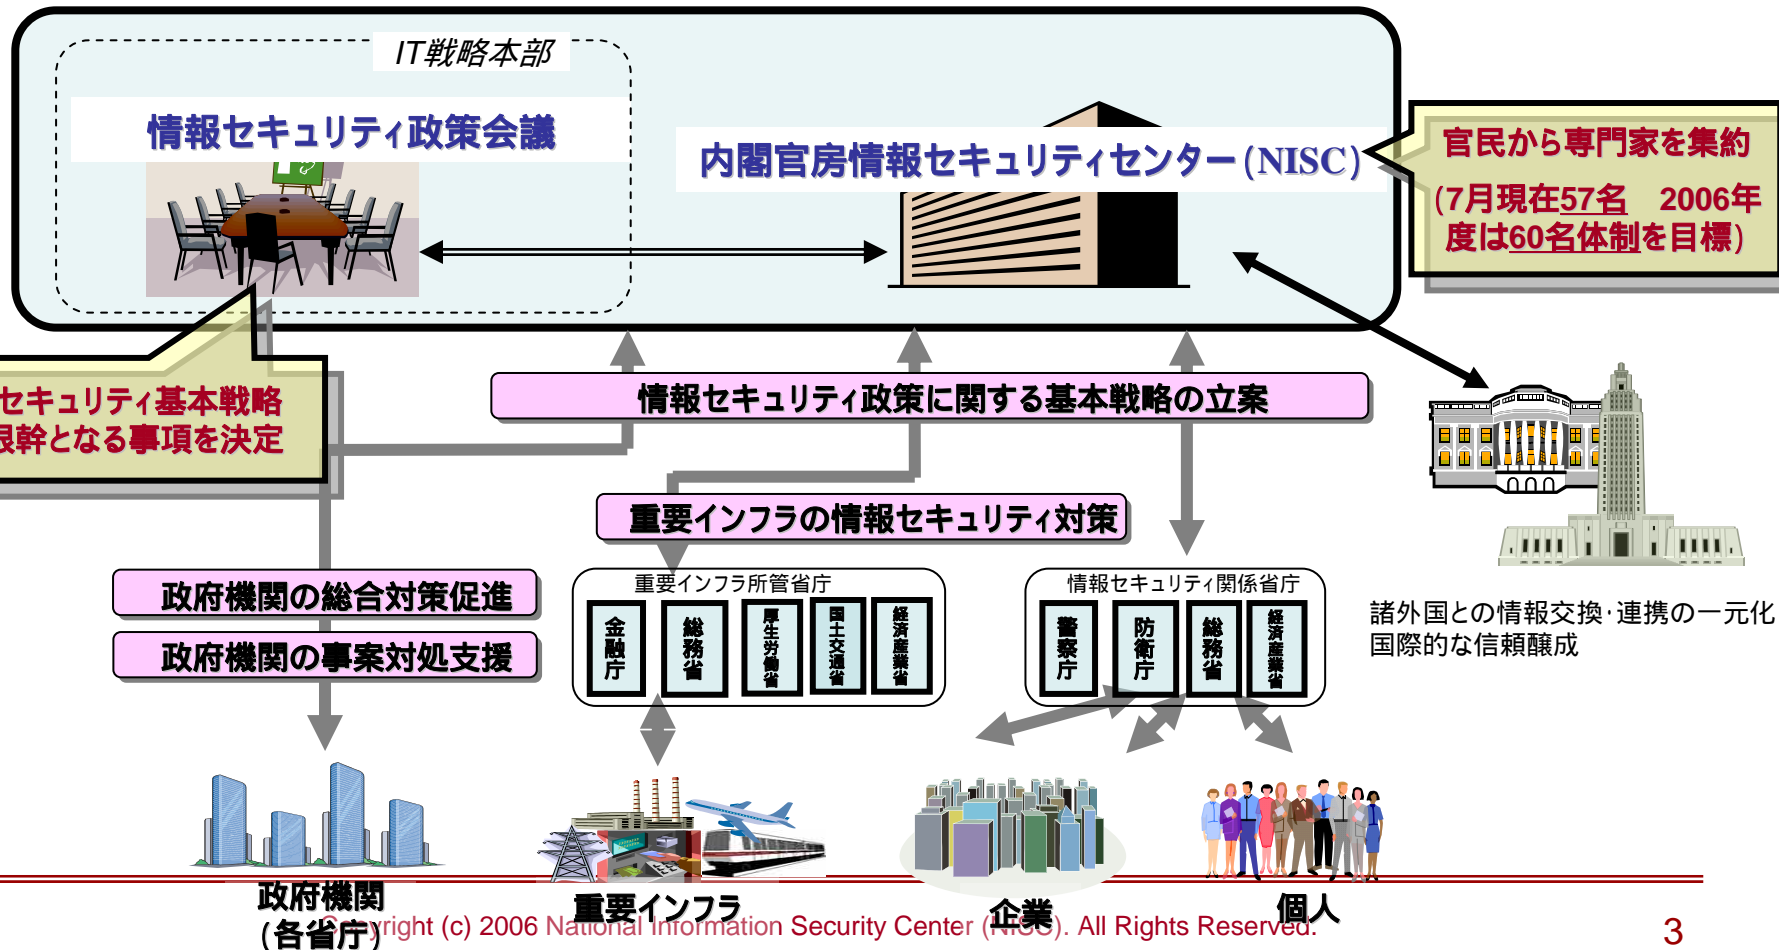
IT戦略本部

情報セキュリティ政策会議

内閣官房情報セキュリティセンター(NISC)

官民から専門家を集約

(7月現在57名　2006年度は60名体制を目標)

セキュリティ基本戦略
根幹となる事項を決定

情報セキュリティ政策に関する基本戦略の立案

重要インフラの情報セキュリティ対策

政府機関の総合対策促進

政府機関の事案対処支援

重要インフラ所管省庁

金融庁　総務省　厚生労働省　国土交通省　経済産業省

情報セキュリティ関係省庁

警察庁　防衛庁　総務省　経済産業省

諸外国との情報交換･連携の一元化
国際的な信頼醸成

政府機関
(各省庁)

重要インフラ

企業

個人

Copyright (c) 2006 National Information Security Center (NISC). All Rights Reserved.

3